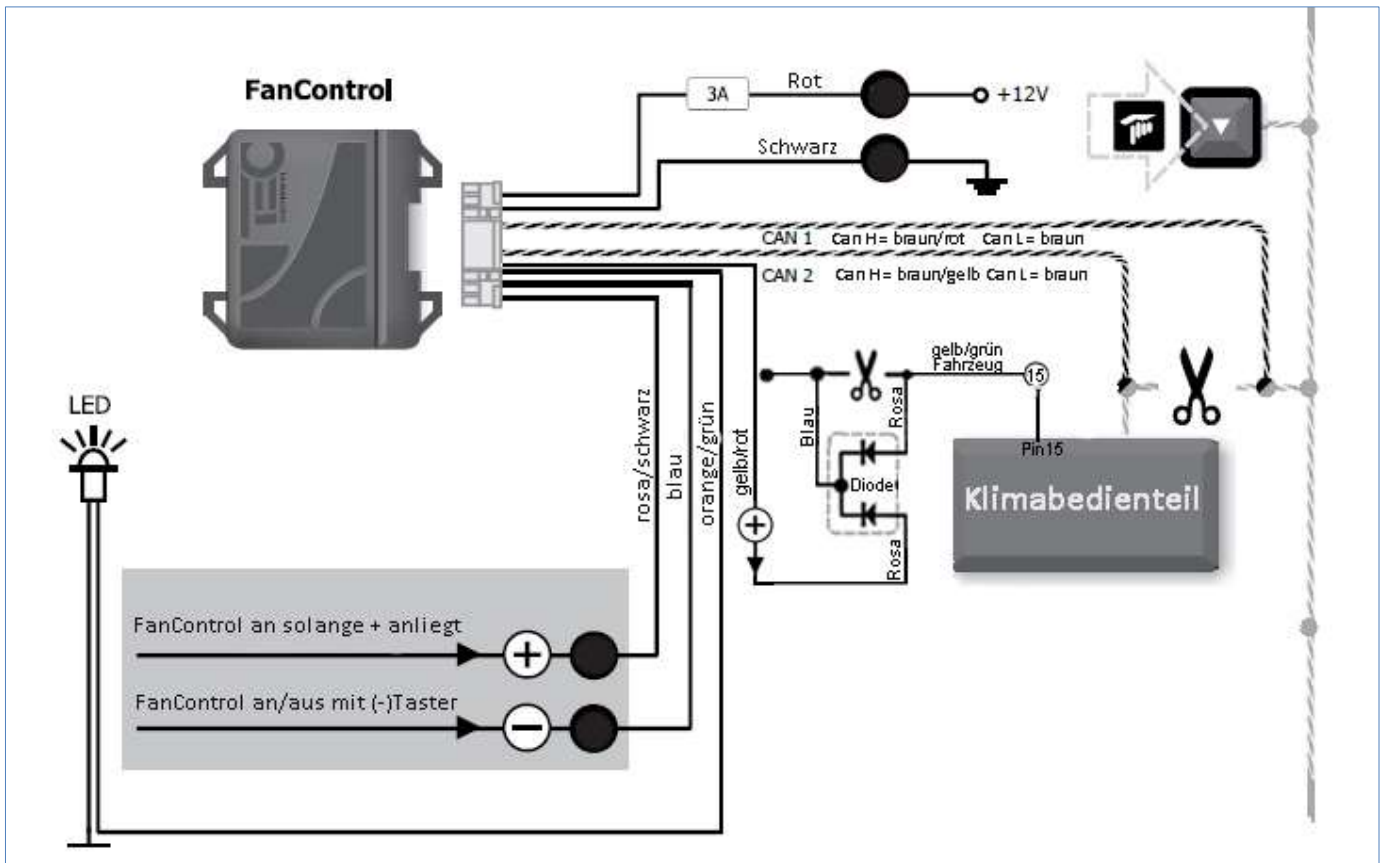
FanControl

3A

Rot

+12V

Schwarz

CAN 1 Can H= braun/rot Can L= braun

CAN 2 Can H= braun/gelb Can L= braun

gelb/grün Fahrzeug

15

Blau

Rosa

Diode

Rosa

Pin15

Klimabedienteil

LED

rosa/schwarz

blau

orange/grün

gelb/rot

FanControl an solange + anliegt

FanControl an/aus mit (-)Taster